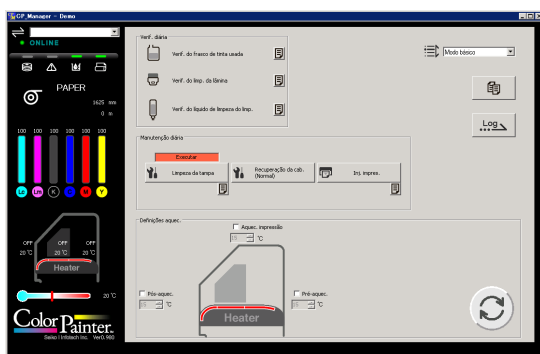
CP Manager - Demo

ONLINE

PAPER

1625 mm

0 m

100 100 100 100 100 100

Lc Lm K C M Y

OFF OFF OFF

20 °C 20 °C 20 °C

Heater

20 °C

ColorPainter.

Seiko I Infotech Inc. Ver0.900

Verif. diária

Verif. do frasco de tinta usada

Verif. do limp. da lâmina

Verif. do líquido de limpeza do limp.

Modo básico

Log

Manutenção diária

Executar

Limpeza da tampa

Recuperação do cab. (Normal)

Inj. impres.

Definições aquec.

Aquec. impressão

°C

Pós-aquec.

°C

Pré-aquec.

°C

Heater